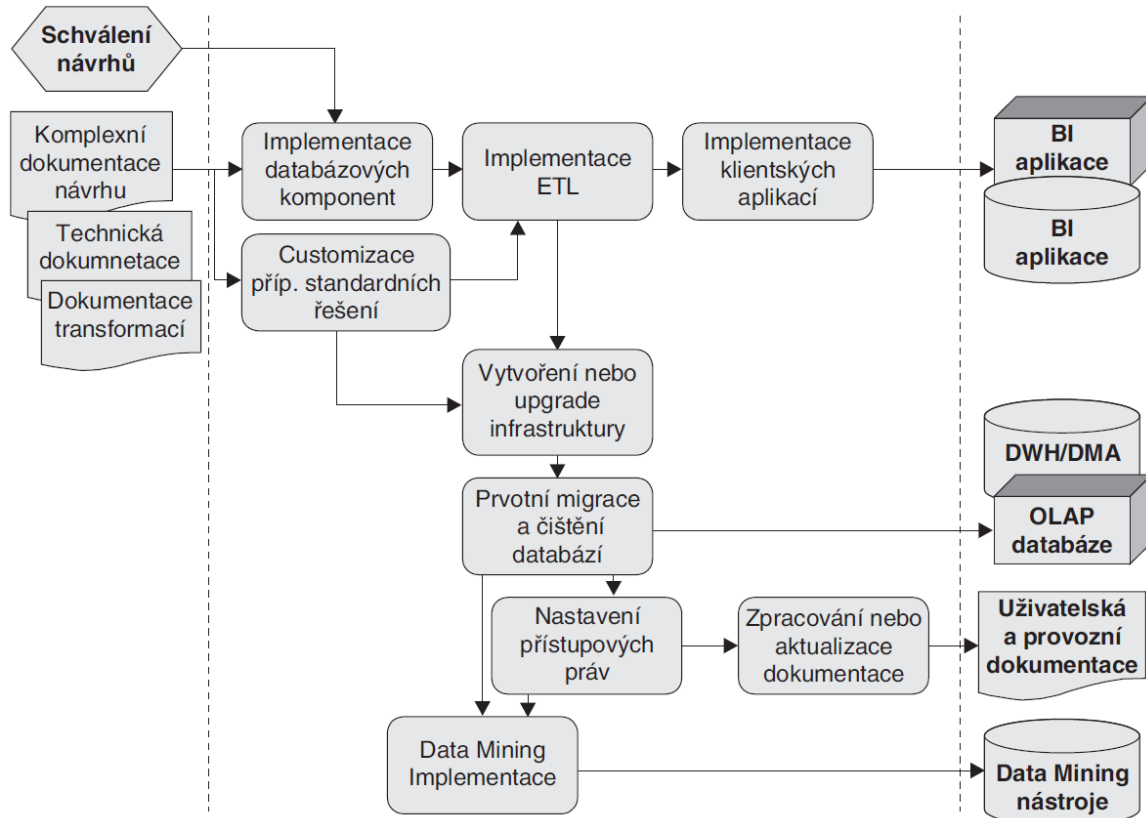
Schválení návrhů

Komplexní dokumentace návrhu

Technická dokumnetace

Dokumentace transformací

Implementace databázových komponent

Implementace ETL

Implementace klientských aplikací

BI aplikace

BI aplikace

Customizace příp. standardních řešení

Vytvoření nebo upgrade infrastruktury

DWH/DMA

Prvotní migrace a čištění databází

OLAP databáze

Nastavení přístupových práv

Zpracování nebo aktualizace dokumentace

Uživatelská a provozní dokumentace

Data Mining Implementace

Data Mining nástroje